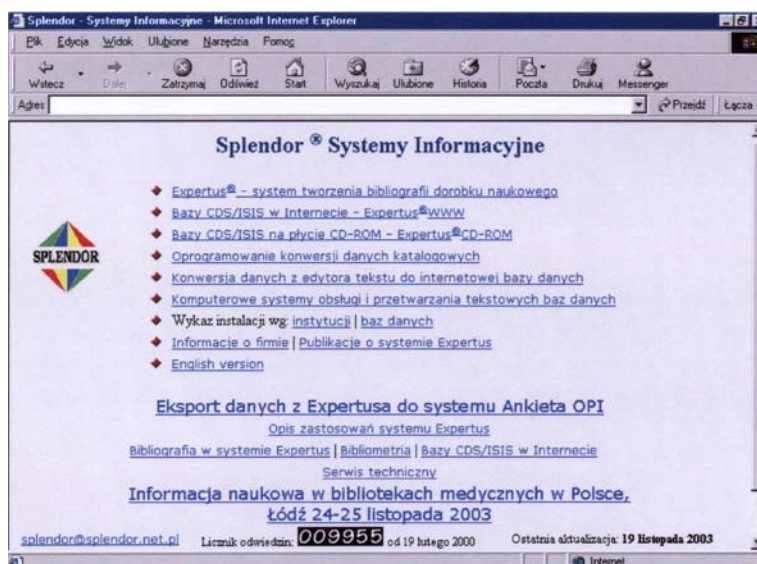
Splendor - Systemy Informacyjne - Microsoft Internet Explorer

Plik Edycja Widok Ulubione Narzędzia Pomoc

Wstecz Dalej Zatrzymaj Odśwież Start Wyszukaj Ulubione Historia Poczta Drukuj Messenger

Adres Przejdź Łącza

Splendor ® Systemy Informacyjne

SPLENDOR

Expertus® - system tworzenia bibliografii dorobku naukowego

Bazy CDS/ISIS w Internecie - Expertus®WWW

Bazy CDS/ISIS na płycie CD-ROM - Expertus®CD-ROM

Oprogramowanie konwersji danych katalogowych

Konwersja danych z edytora tekstu do internetowej bazy danych

Komputerowe systemy obsługi i przetwarzania tekstowych baz danych

Wykaz instalacji wg: instytucji | baz danych

Informacje o firmie | Publikacje o systemie Expertus

English version

Eksport danych z Expertusa do systemu Ankieta OPI

Opis zastosowań systemu Expertus

Bibliografia w systemie Expertus | Bibliometria | Bazy CDS/ISIS w Internecie

Serwis techniczny

Informacja naukowa w bibliotekach medycznych w Polsce, Łódź 24-25 listopada 2003

splendor@splendor.net.pl Licznik odwiedzin: 009955 od 19 lutego 2000 Ostatnia aktualizacja: 19 listopada 2003

Internet